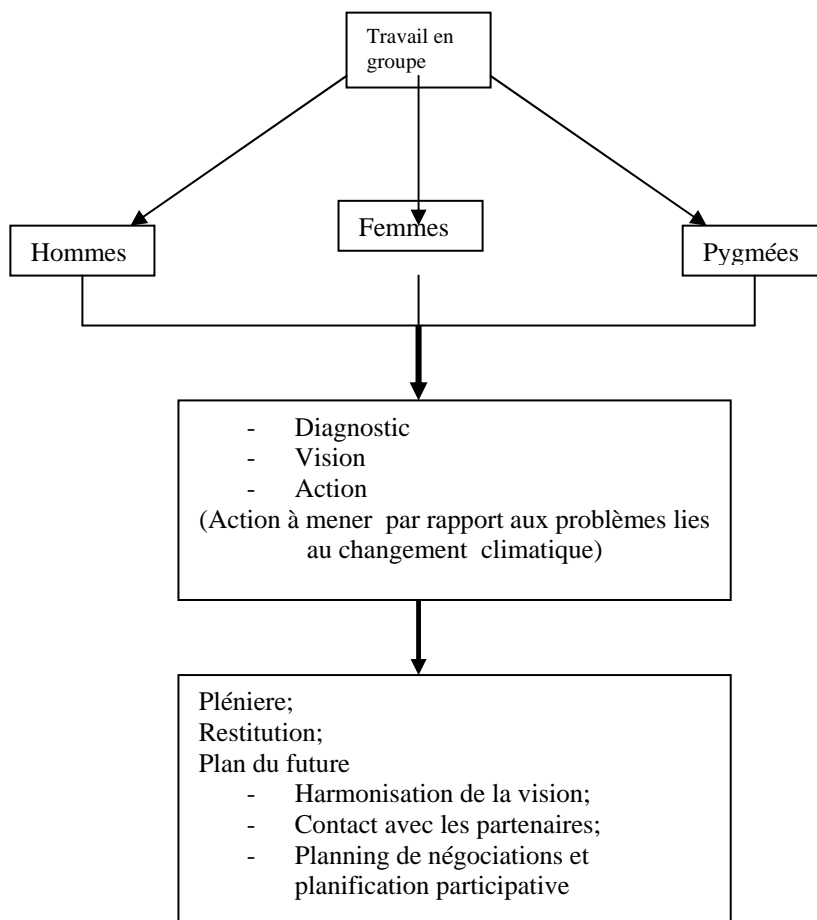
Travail en groupe

Hommes

Femmes

Pygmées

- Diagnostic
- Vision
- Action
(Action à mener par rapport aux problèmes lies au changement climatique)

Pléniere;
Restitution;
Plan du future
- Harmonisation de la vision;
- Contact avec les partenaires;
- Planning de négociations et planification participative